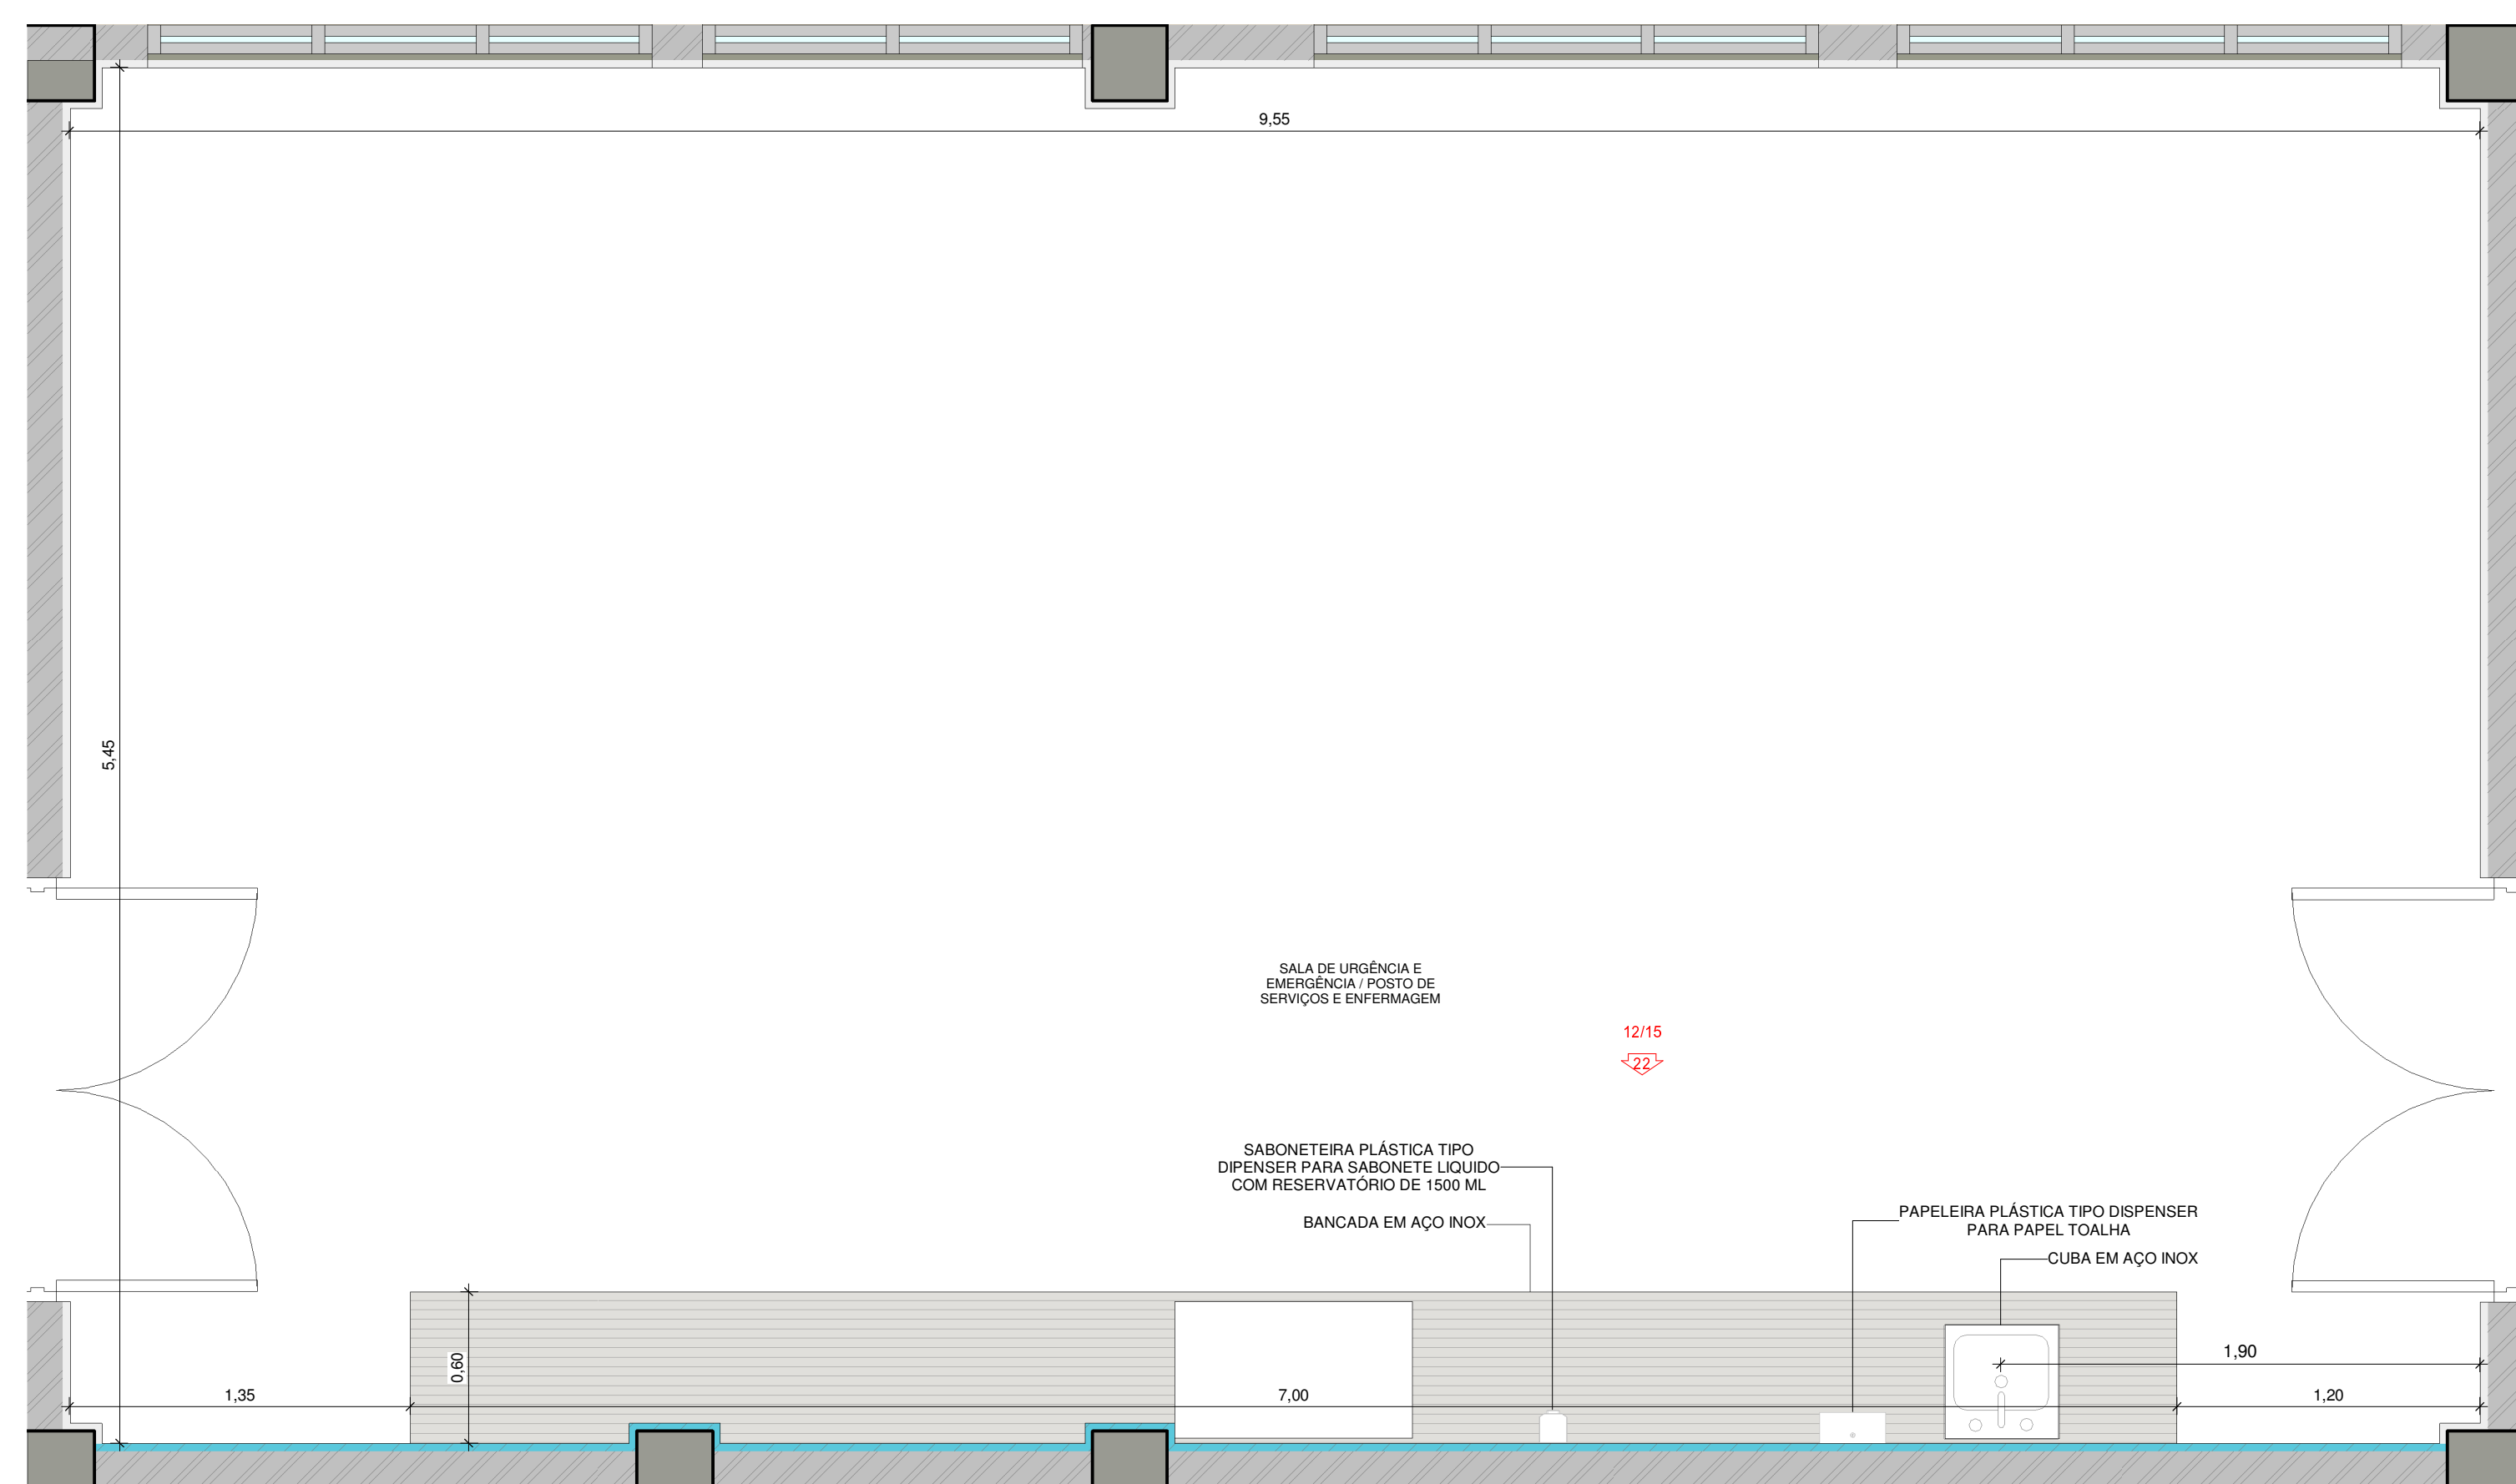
9,55

5,45

SALA DE URGÊNCIA E EMERGÊNCIA / POSTO DE SERVIÇOS E ENFERMAGEM

12/15

22

SABONETEIRA PLÁSTICA TIPO DIPENSER PARA SABONETE LIQUIDO COM RESERVATÓRIO DE 1500 ML

BANCADA EM AÇO INOX

PAPELEIRA PLÁSTICA TIPO DISPENSER PARA PAPEL TOALHA

CUBA EM AÇO INOX

0,60

1,90

1,35

7,00

1,20